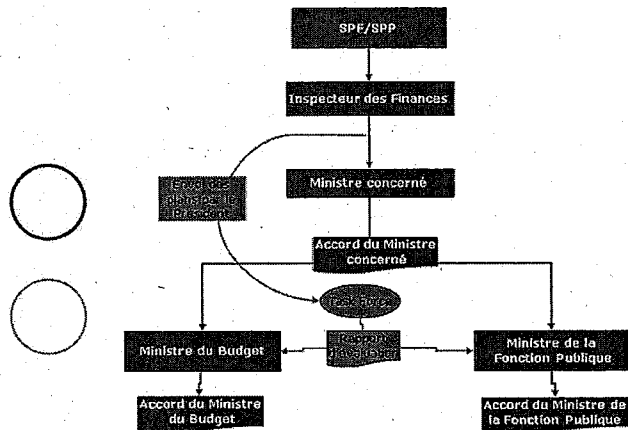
SPF/SPP

Inspecteur des Finances

Envoi des plans par le Président

Ministre concerné

Accord du Ministre concerné

Task force

Rapport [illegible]

Ministre du Budget

Ministre de la Fonction Publique

Accord du Ministre du Budget

Accord du Ministre de la Fonction Publique